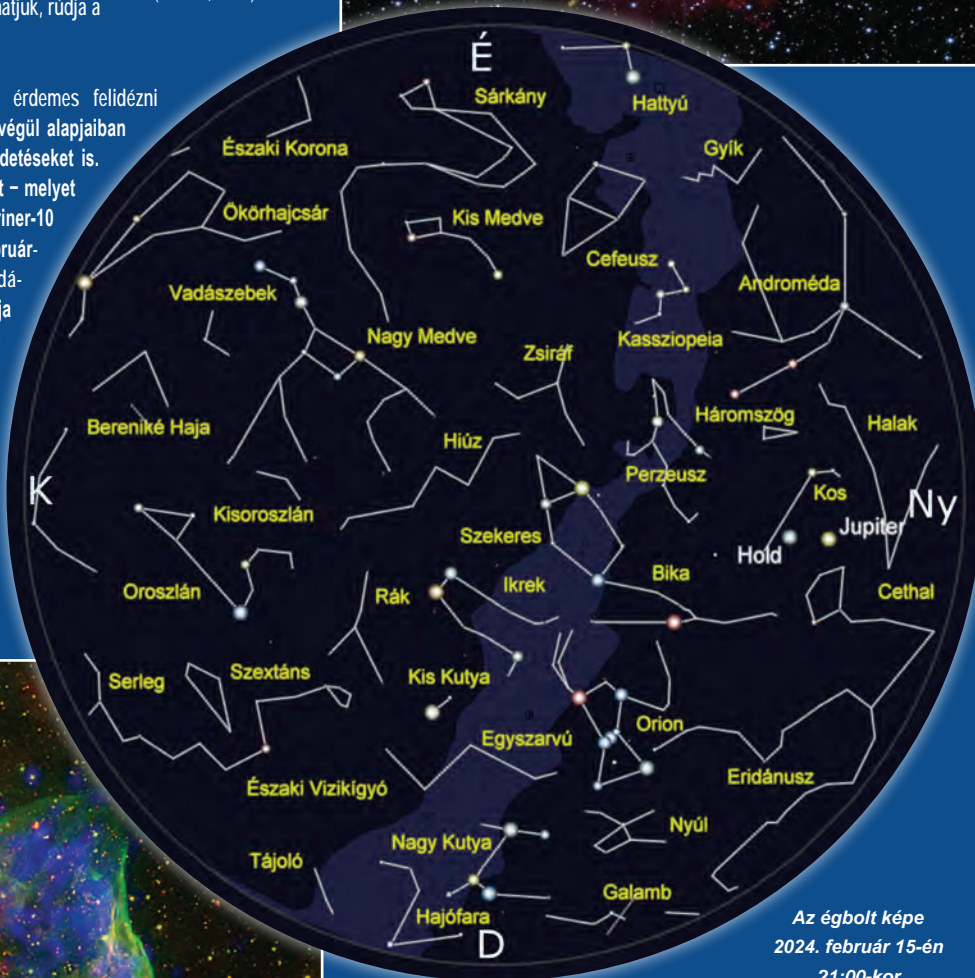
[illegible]atjuk, rúdja a

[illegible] érdemes felidézni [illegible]végül alapjaiban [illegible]detéseket is. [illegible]t – melyet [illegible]iner-10 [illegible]ruár- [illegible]dá- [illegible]ja

É

Sárkány
Hattyú
Északi Korona
Gyík
Ökörhajcsár
Kis Medve
Cefeusz
Vadászebek
Androméda
Nagy Medve
Kassziopeia
Zsiráf
Háromszög
Halak
Bereniké Haja
Hiúz
Perzeusz
Kos
K
Ny
Kisoroszlán
Szekeres
Jupiter
Hold
Oroszlán
Rák
Ikrek
Bika
Cethal
Serleg
Szextáns
Kis Kutya
Orion
Egyszarvú
Eridánusz
Északi Vízikígyó
Nyúl
Nagy Kutya
Tájoló
Galamb
Hajófara
D

Az égbolt képe 2024. február 15-én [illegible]